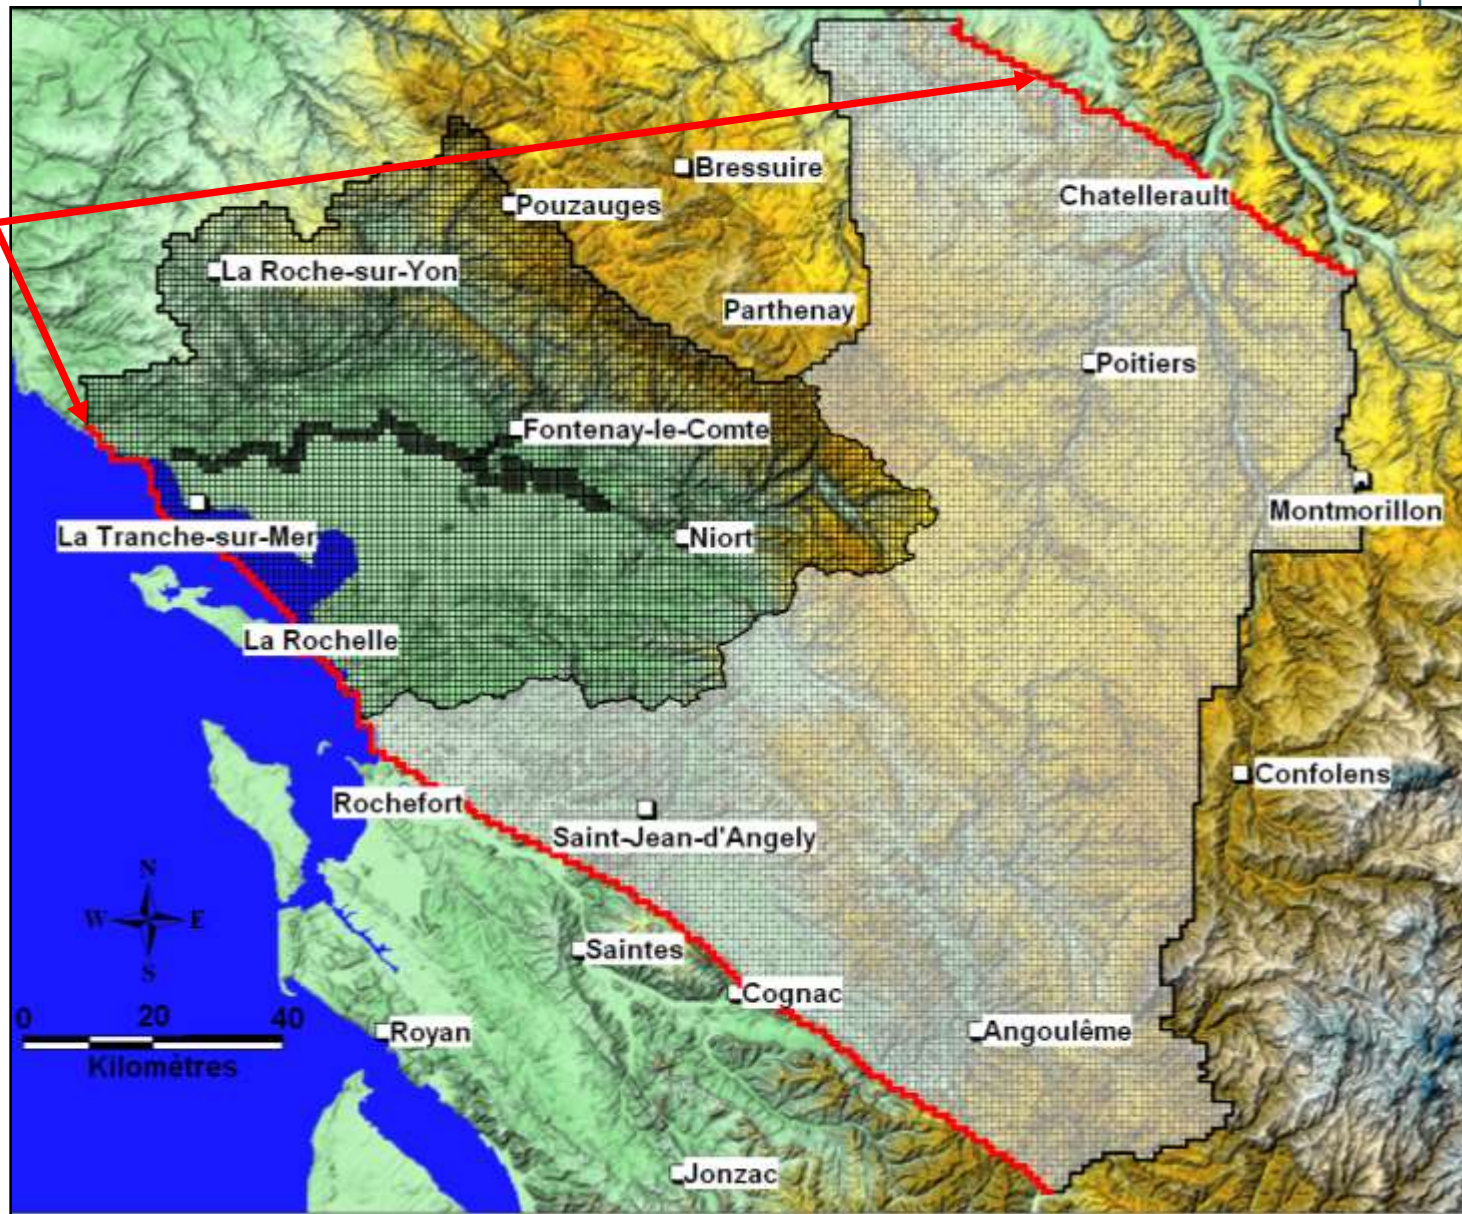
Bressuire
Pouzauges
Chatellerault
La Roche-sur-Yon
Parthenay
Poitiers
Fontenay-le-Comte
Montmorillon
La Tranche-sur-Mer
Niort
La Rochelle
Confolens
Rochefort
Saint-Jean-d'Angely
N
W
E
S
Saintes
0
20
40
Cognac
Royan
Angoulême
Kilomètres
Jonzac